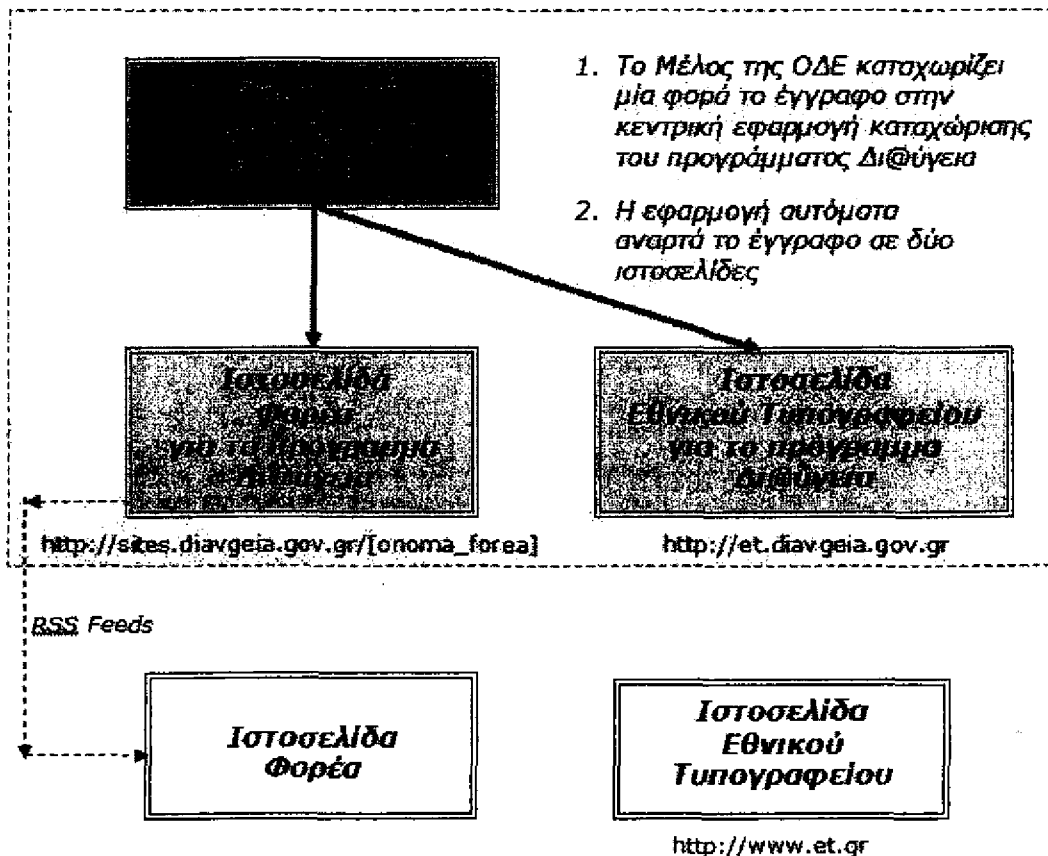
1. Το Μέλος της ΟΔΕ καταχωρίζει μία φορά το έγγραφο στην κεντρική εφαρμογή καταχώρισης του προγράμματος Δι@ύγεια

2. Η εφαρμογή αυτόμστα αναρτά το έγγραφο σε δύο ιστοσελίδες

Ιστοσελίδα Φορέα για το Πρόγραμμα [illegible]

Ιστοσελίδα Εθνικού Τυπογραφείου για το πρόγραμμα Δι@ύγεια

http://sites.diavgeia.gov.gr/[onoma_forea]

http://et.diavgeia.gov.gr

RSS Feeds

Ιστοσελίδα Φορέα

Ιστοσελίδα Εθνικού Τυπογραφείου

http://www.et.gr